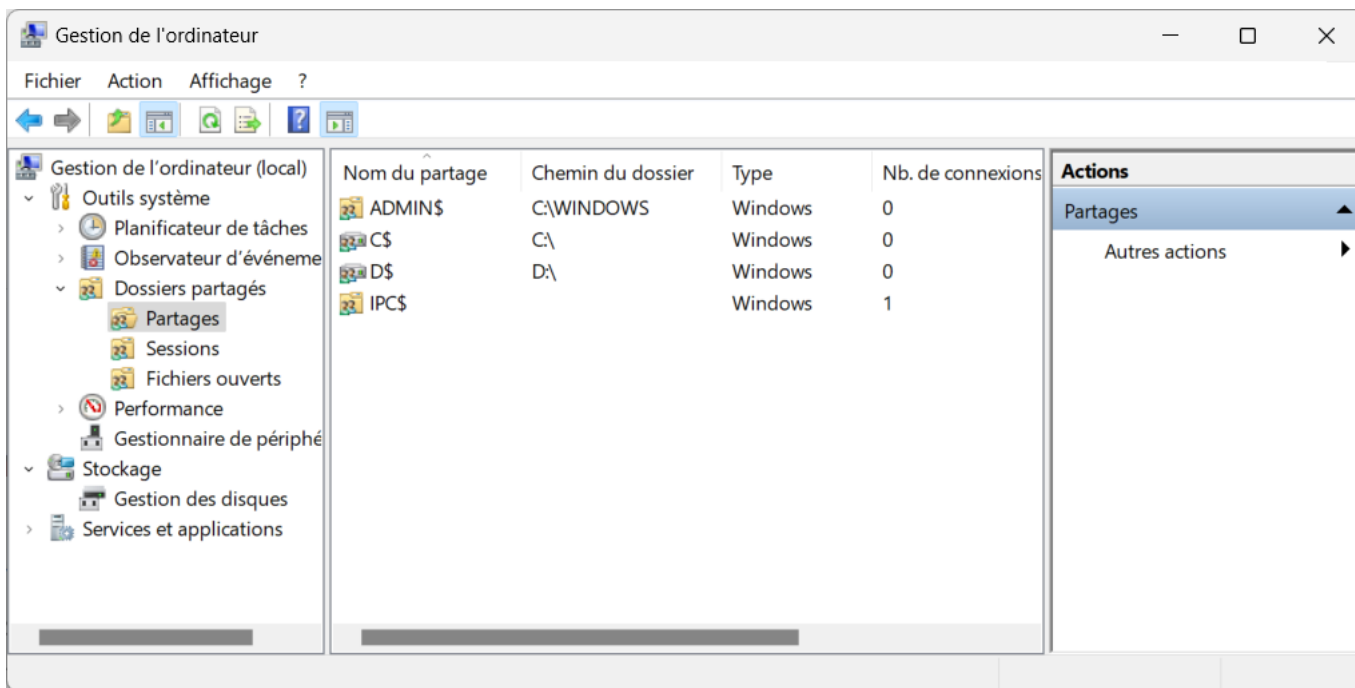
Gestion de l'ordinateur

Fichier Action Affichage ?

Gestion de l'ordinateur (local)
Outils système
Planificateur de tâches
Observateur d'événeme
Dossiers partagés
Partages
Sessions
Fichiers ouverts
Performance
Gestionnaire de périphé
Stockage
Gestion des disques
Services et applications

| Nom du partage | Chemin du dossier | Type | Nb. de connexions |
|---|---|---|---|
| ADMIN$ | C:\WINDOWS | Windows | 0 |
| C$ | C:\ | Windows | 0 |
| D$ | D:\ | Windows | 0 |
| IPC$ | | Windows | 1 |

Actions
Partages
Autres actions